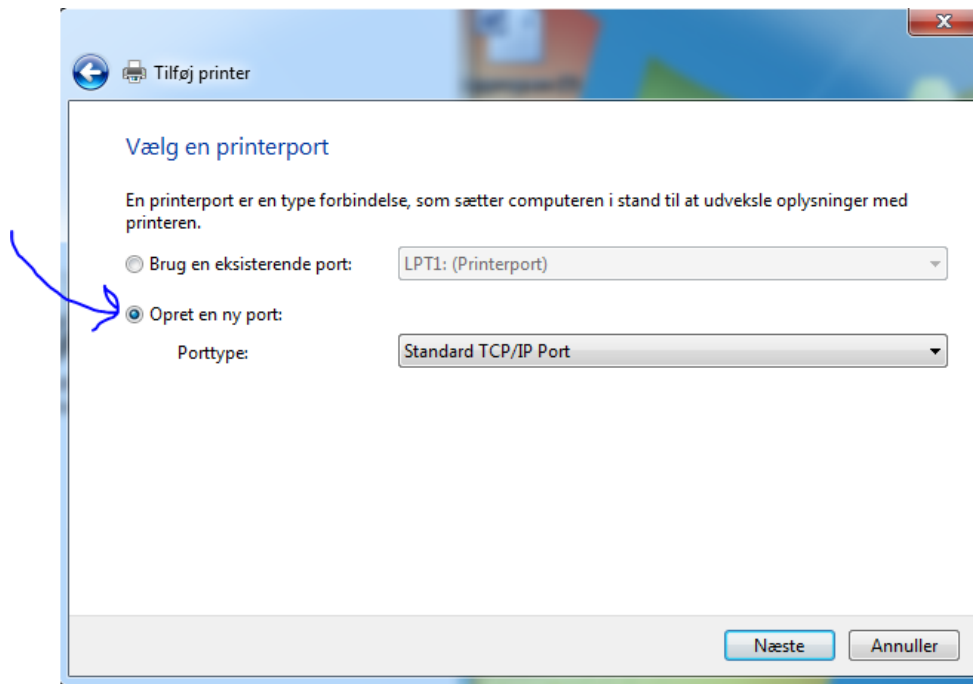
Tilføj printer

Vælg en printerport

En printerport er en type forbindelse, som sætter computeren i stand til at udveksle oplysninger med printeren.

Brug en eksisterende port: LPT1: (Printerport)

Opret en ny port:

Porttype: Standard TCP/IP Port

Næste Annuller